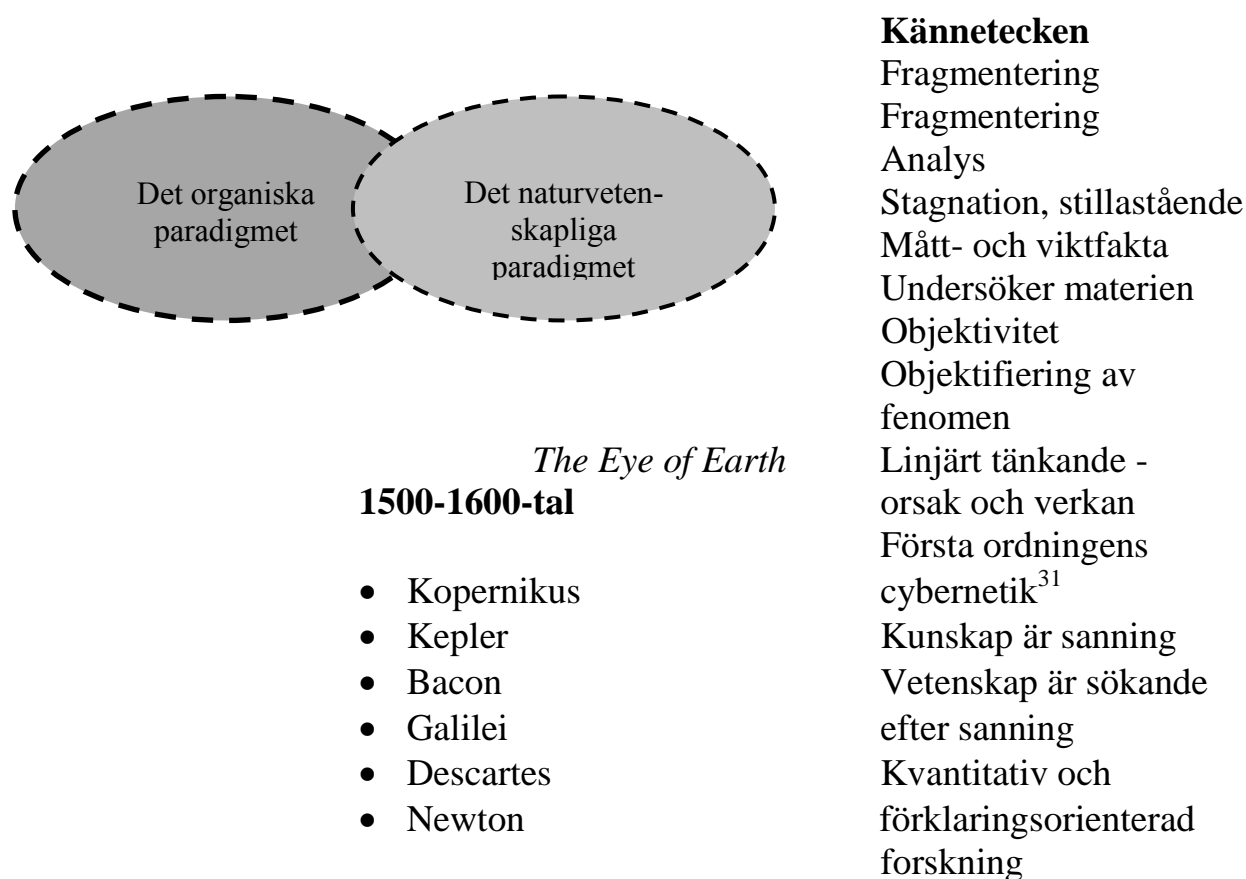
Det organiska paradigmet

Det naturvetenskapliga paradigmet

The Eye of Earth

1500-1600-tal

- Kopernikus
- Kepler
- Bacon
- Galilei
- Descartes
- Newton

Kännetecken
Fragmentering
Fragmentering
Analys
Stagnation, stillastående
Mått- och viktfakta
Undersöker materien
Objektivitet
Objektifiering av fenomen
Linjärt tänkande - orsak och verkan
Första ordningens cybernetik$^{31}$
Kunskap är sanning
Vetenskap är sökande efter sanning
Kvantitativ och förklaringsorienterad forskning